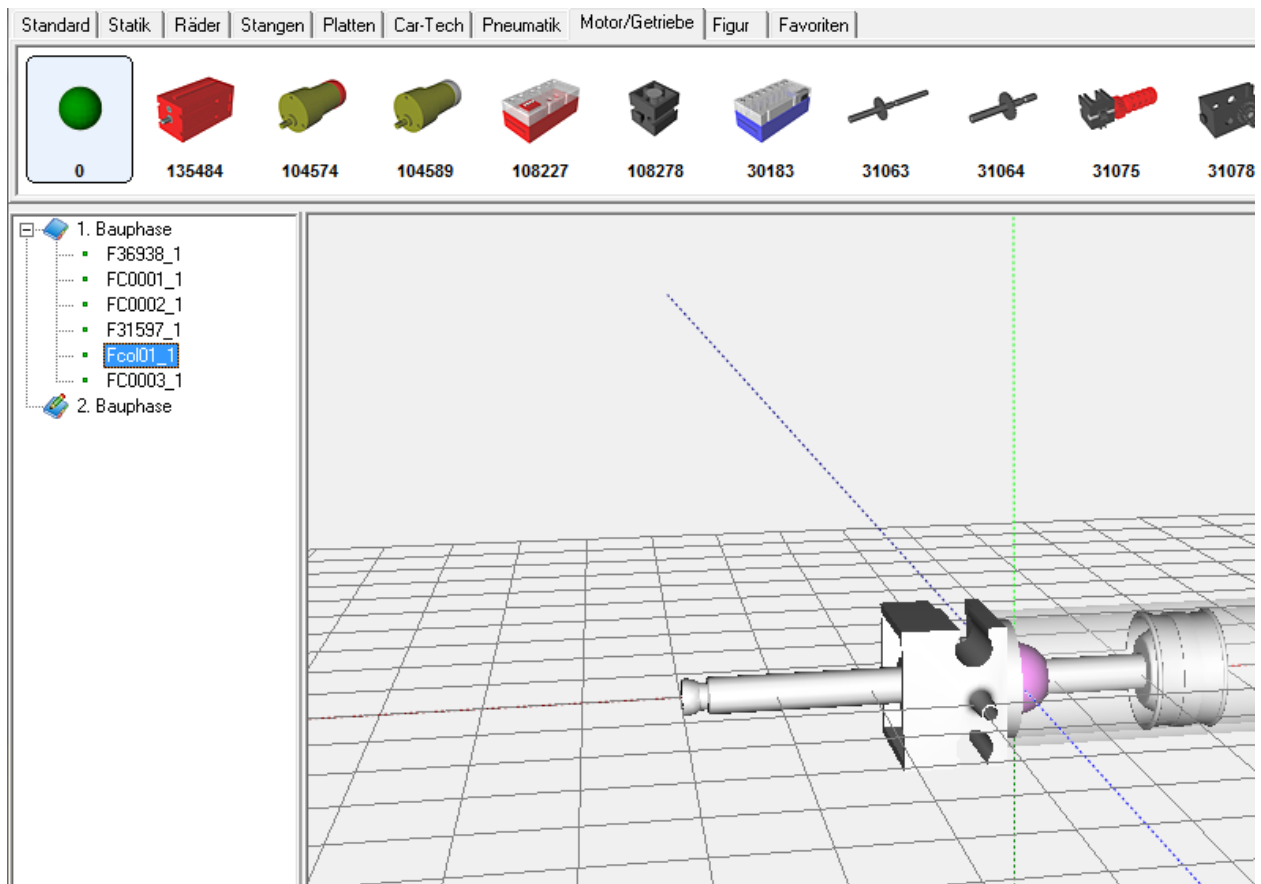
Standard | Statik | Räder | Stangen | Platten | Car-Tech | Pneumatik | Motor/Getriebe | Figur | Favoriten

0
135484
104574
104589
108227
108278
30183
31063
31064
31075
31078

1. Bauphase
F36938_1
FC0001_1
FC0002_1
F31597_1
Fcol01_1
FC0003_1
2. Bauphase